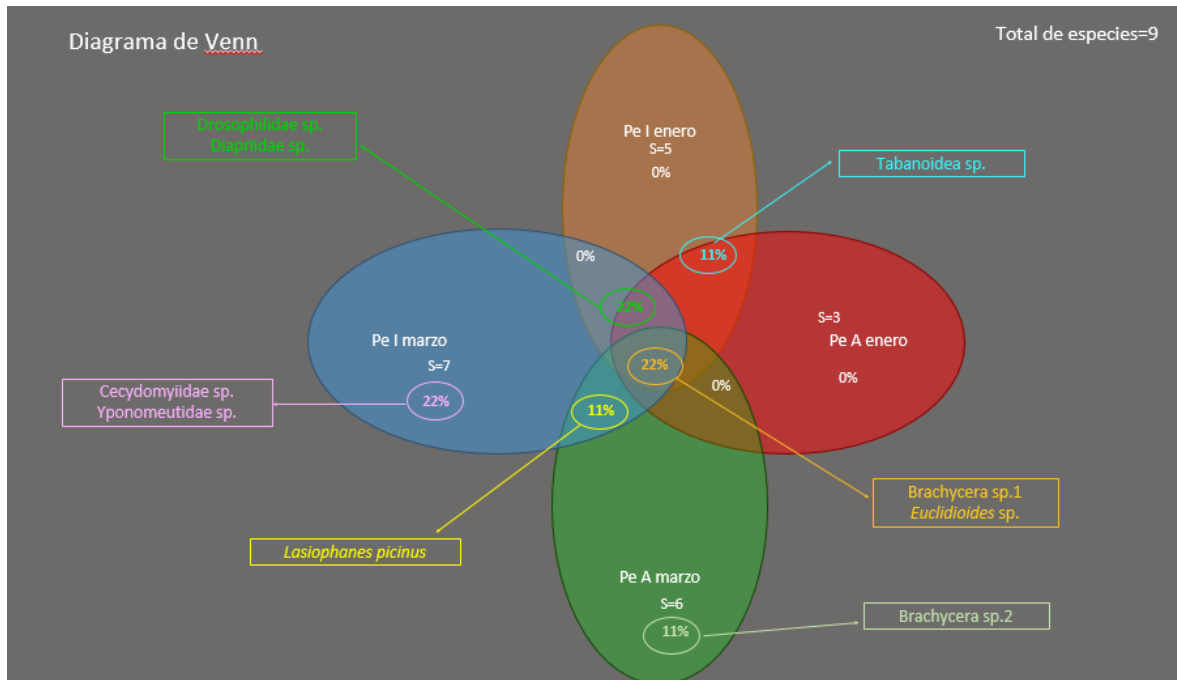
Diagrama de Venn

Total de especies=9

Drosophilidae sp.
Diapriidae sp.

Pe I enero
S=5
0%

Tabanoidea sp.

11%

0%

22%

Pe I marzo
S=7

S=3
Pe A enero

22%

0%

0%

Cecydomyiidae sp.
Yponomeutidae sp.

22%

11%

Brachycera sp.1
*Euclidioides* sp.

*Lasiophanes picinus*

Pe A marzo
S=6

Brachycera sp.2

11%